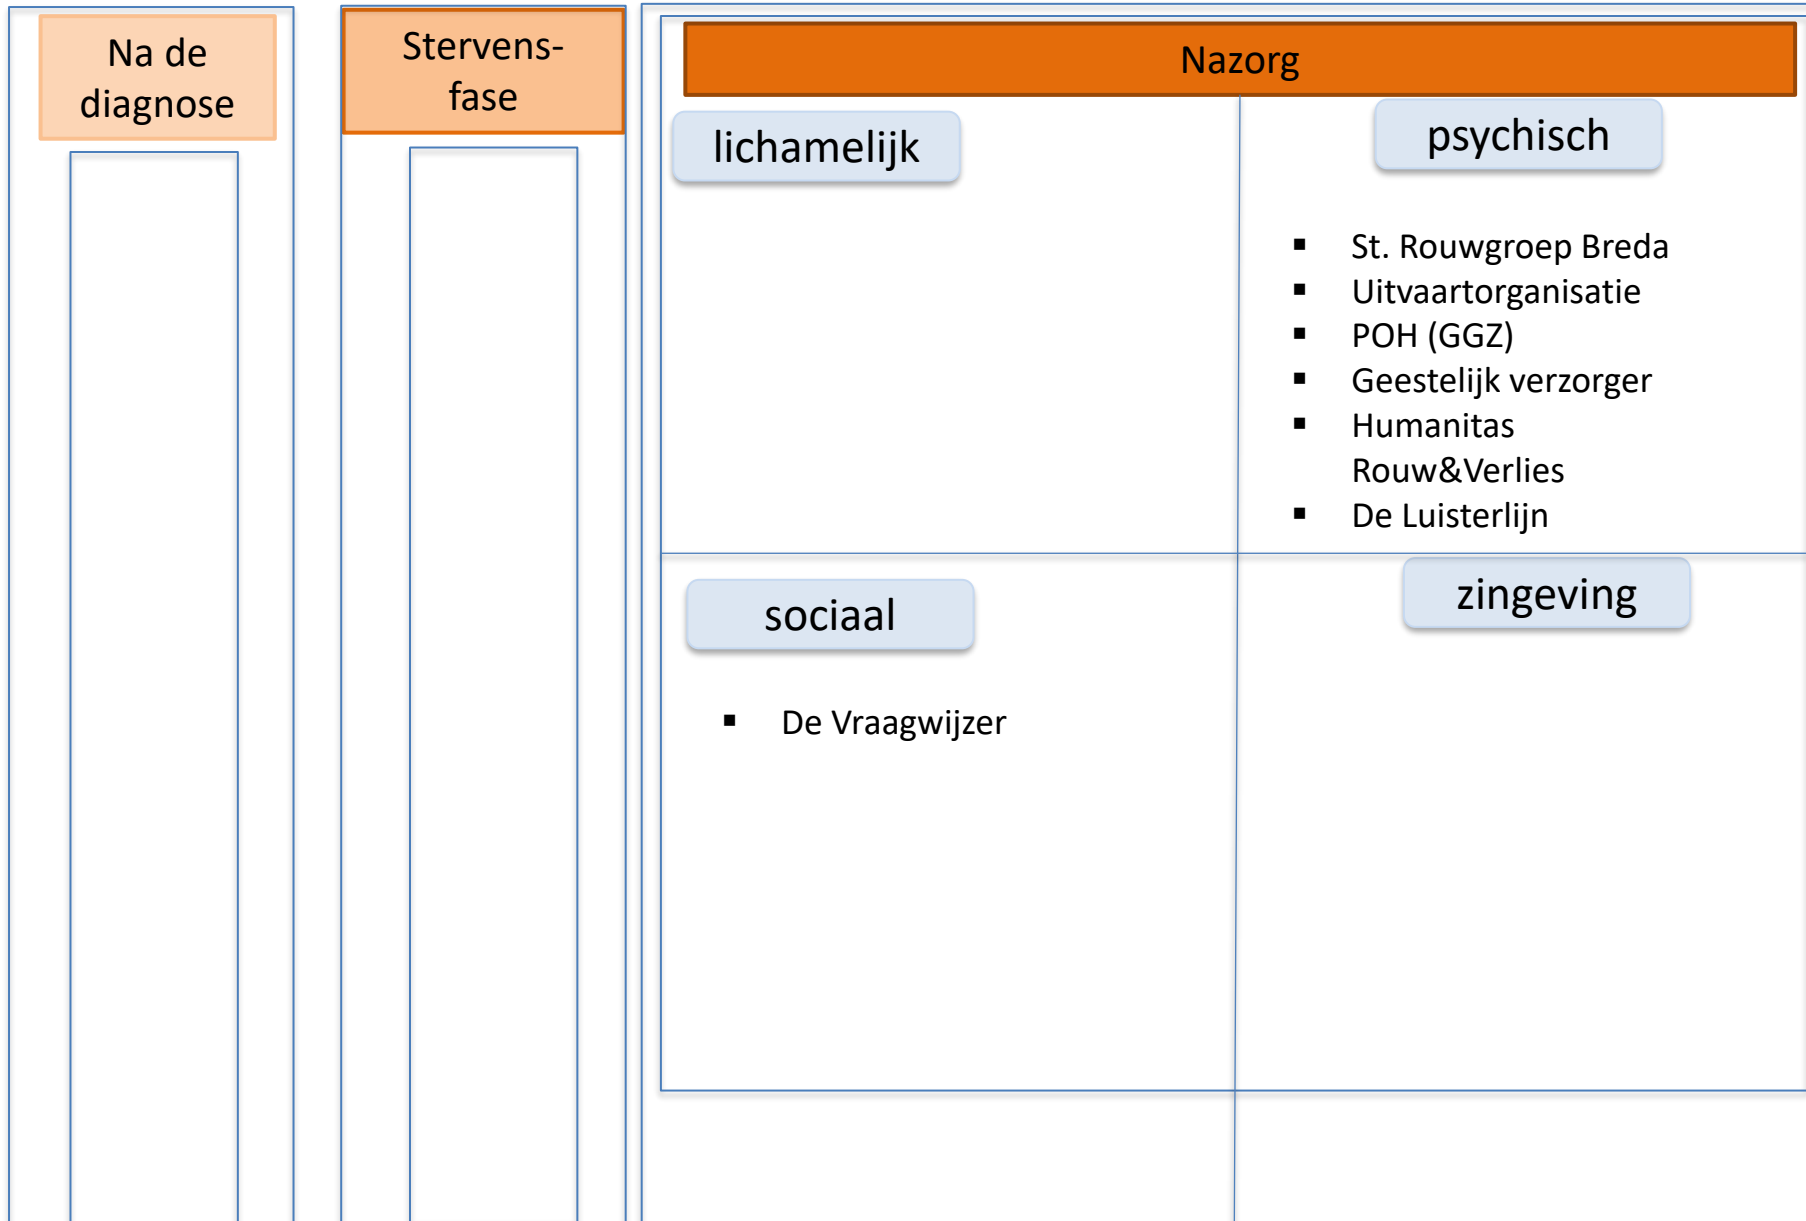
Na de diagnose

Stervens-fase

Nazorg

lichamelijk

psychisch

- St. Rouwgroep Breda
- Uitvaartorganisatie
- POH (GGZ)
- Geestelijk verzorger
- Humanitas Rouw&Verlies
- De Luisterlijn

sociaal

- De Vraagwijzer

zingeving